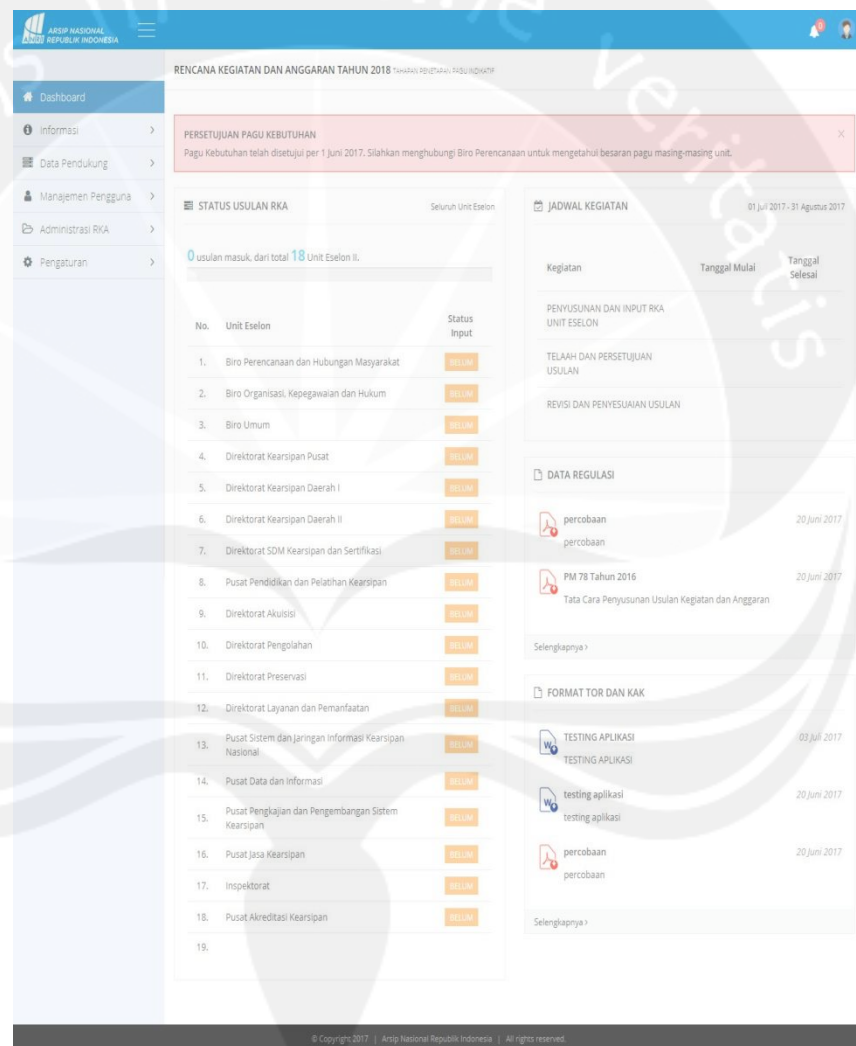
ARSIP NASIONAL REPUBLIK INDONESIA

Dashboard
Informasi
Data Pendukung
Manajemen Pengguna
Administrasi RKA
Pengaturan

RENCANA KEGIATAN DAN ANGGARAN TAHUN 2018 TAHAPAN PENETAPAN PAGU INDIKATIF

PERSETUJUAN PAGU KEBUTUHAN
Pagu Kebutuhan telah disetujui per 1 Juni 2017. Silahkan menghubungi Biro Perencanaan untuk mengetahui besaran pagu masing-masing unit.

STATUS USULAN RKA
Seluruh Unit Eselon

0 usulan masuk, dari total 18 Unit Eselon II.

| No. | Unit Eselon | Status Input |
|---|---|---|
| 1. | Biro Perencanaan dan Hubungan Masyarakat | BELUM |
| 2. | Biro Organisasi, Kepegawaian dan Hukum | BELUM |
| 3. | Biro Umum | BELUM |
| 4. | Direktorat Kearsipan Pusat | BELUM |
| 5. | Direktorat Kearsipan Daerah I | BELUM |
| 6. | Direktorat Kearsipan Daerah II | BELUM |
| 7. | Direktorat SDM Kearsipan dan Sertifikasi | BELUM |
| 8. | Pusat Pendidikan dan Pelatihan Kearsipan | BELUM |
| 9. | Direktorat Akuisisi | BELUM |
| 10. | Direktorat Pengolahan | BELUM |
| 11. | Direktorat Preservasi | BELUM |
| 12. | Direktorat Layanan dan Pemanfaatan | BELUM |
| 13. | Pusat Sistem dan Jaringan Informasi Kearsipan Nasional | BELUM |
| 14. | Pusat Data dan Informasi | BELUM |
| 15. | Pusat Pengkajian dan Pengembangan Sistem Kearsipan | BELUM |
| 16. | Pusat Jasa Kearsipan | BELUM |
| 17. | Inspektorat | BELUM |
| 18. | Pusat Akreditasi Kearsipan | BELUM |
| 19. | | |

JADWAL KEGIATAN
01 Juli 2017 - 31 Agustus 2017

| Kegiatan | Tanggal Mulai | Tanggal Selesai |
|---|---|---|
| PENYUSUNAN DAN INPUT RKA UNIT ESELON | | |
| TELAAH DAN PERSETUJUAN USULAN | | |
| REVISI DAN PENYESUAIAN USULAN | | |

DATA REGULASI
percobaan
percobaan
20 Juni 2017
PM 78 Tahun 2016
Tata Cara Penyusunan Usulan Kegiatan dan Anggaran
20 Juni 2017
Selengkapnya ›

FORMAT TOR DAN KAK
TESTING APLIKASI
TESTING APLIKASI
03 Juli 2017
testing aplikasi
testing aplikasi
20 Juni 2017
percobaan
percobaan
20 Juni 2017
Selengkapnya ›

© Copyright 2017 | Arsip Nasional Republik Indonesia | All rights reserved.